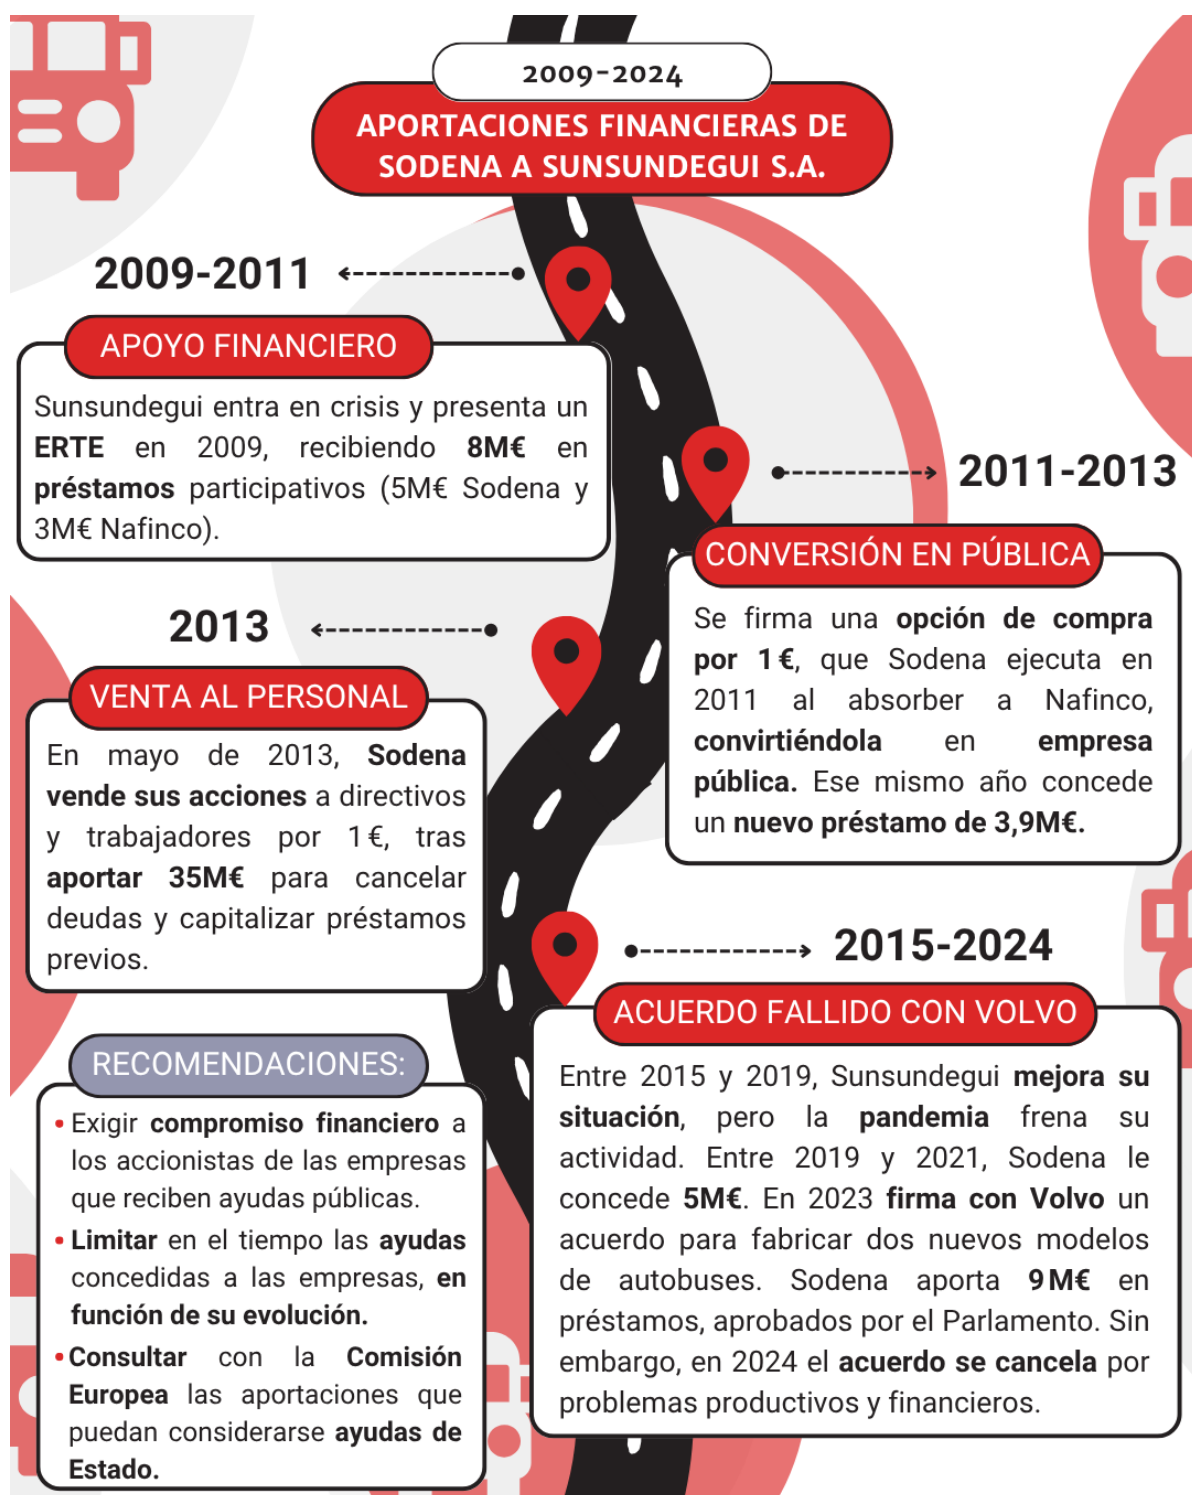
2009-2024

APORTACIONES FINANCIERAS DE SODENA A SUNSUNDEGUI S.A.

2009-2011

APOYO FINANCIERO

Sunsundegui entra en crisis y presenta un ERTE en 2009, recibiendo 8M€ en préstamos participativos (5M€ Sodena y 3M€ Nafinco).

2011-2013

CONVERSIÓN EN PÚBLICA

Se firma una opción de compra por 1 €, que Sodena ejecuta en 2011 al absorber a Nafinco, convirtiéndola en empresa pública. Ese mismo año concede un nuevo préstamo de 3,9M€.

2013

VENTA AL PERSONAL

En mayo de 2013, Sodena vende sus acciones a directivos y trabajadores por 1 €, tras aportar 35M€ para cancelar deudas y capitalizar préstamos previos.

2015-2024

ACUERDO FALLIDO CON VOLVO

Entre 2015 y 2019, Sunsundegui mejora su situación, pero la pandemia frena su actividad. Entre 2019 y 2021, Sodena le concede 5M€. En 2023 firma con Volvo un acuerdo para fabricar dos nuevos modelos de autobuses. Sodena aporta 9 M€ en préstamos, aprobados por el Parlamento. Sin embargo, en 2024 el acuerdo se cancela por problemas productivos y financieros.

RECOMENDACIONES:

• Exigir compromiso financiero a los accionistas de las empresas que reciben ayudas públicas.
• Limitar en el tiempo las ayudas concedidas a las empresas, en función de su evolución.
• Consultar con la Comisión Europea las aportaciones que puedan considerarse ayudas de Estado.